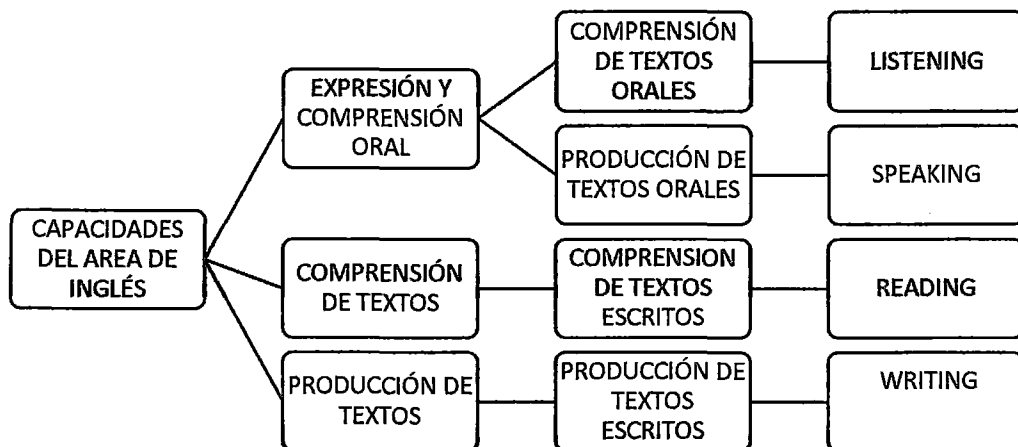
CAPACIDADES DEL AREA DE INGLÉS

EXPRESIÓN Y COMPRENSIÓN ORAL

COMPRENSIÓN DE TEXTOS ORALES

LISTENING

PRODUCCIÓN DE TEXTOS ORALES

SPEAKING

COMPRENSIÓN DE TEXTOS

COMPRENSION DE TEXTOS ESCRITOS

READING

PRODUCCIÓN DE TEXTOS

PRODUCCIÓN DE TEXTOS ESCRITOS

WRITING